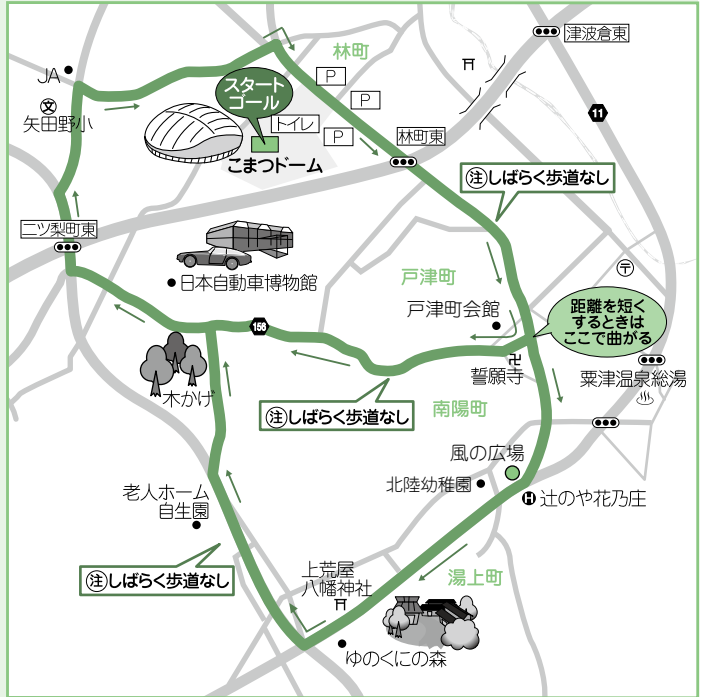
林町
津波倉東
JA
矢田野小
スタート
ゴール
トイレ
P
P
P
こまつドーム
林町東
11
注 しばらく歩道なし
二ツ梨町東
日本自動車博物館
戸津町
戸津町会館
距離を短くするときはここで曲がる
158
誓願寺
粟津温泉総湯
木かげ
注 しばらく歩道なし
南陽町
風の広場
北陸幼稚園
辻のや花乃庄
老人ホーム
自生園
注 しばらく歩道なし
上荒屋
八幡神社
湯上町
ゆのくにの森